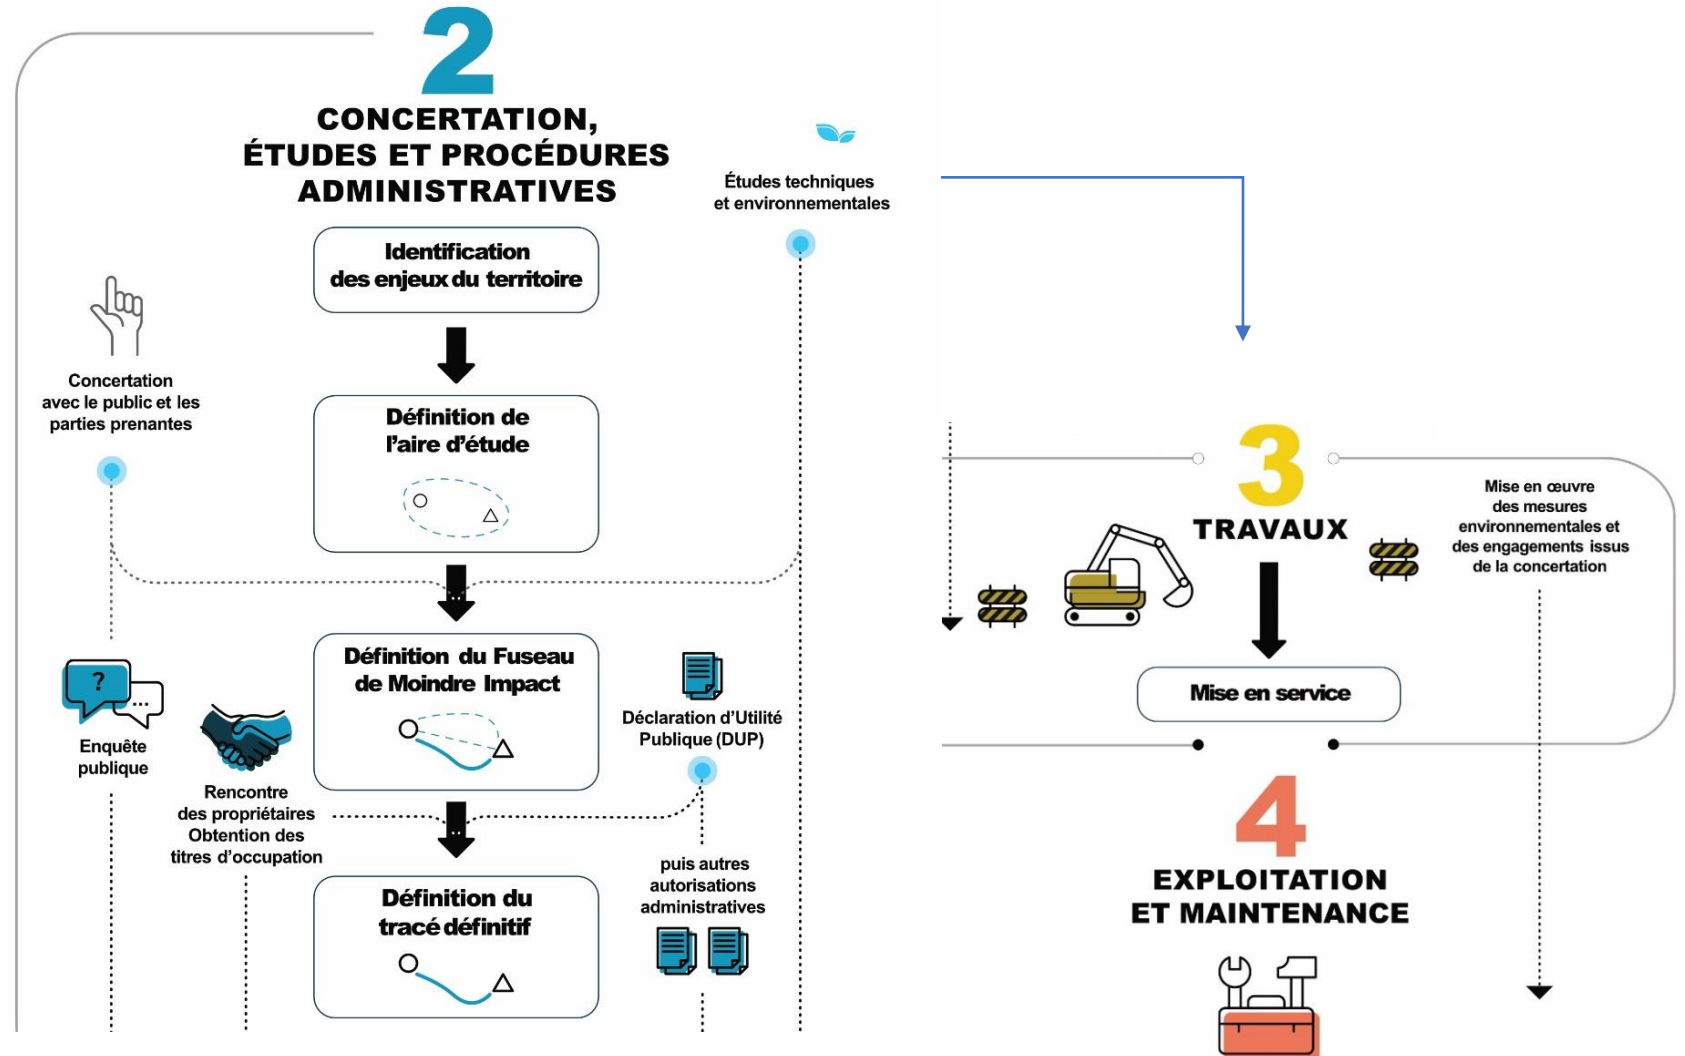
2
CONCERTATION, ÉTUDES ET PROCÉDURES ADMINISTRATIVES

Études techniques et environnementales

Identification des enjeux du territoire

Concertation avec le public et les parties prenantes

Définition de l'aire d'étude

Définition du Fuseau de Moindre Impact

Enquête publique

Rencontre des propriétaires Obtention des titres d'occupation

Déclaration d'Utilité Publique (DUP)

puis autres autorisations administratives

Définition du tracé définitif

3
TRAVAUX

Mise en œuvre des mesures environnementales et des engagements issus de la concertation

Mise en service

4
EXPLOITATION ET MAINTENANCE